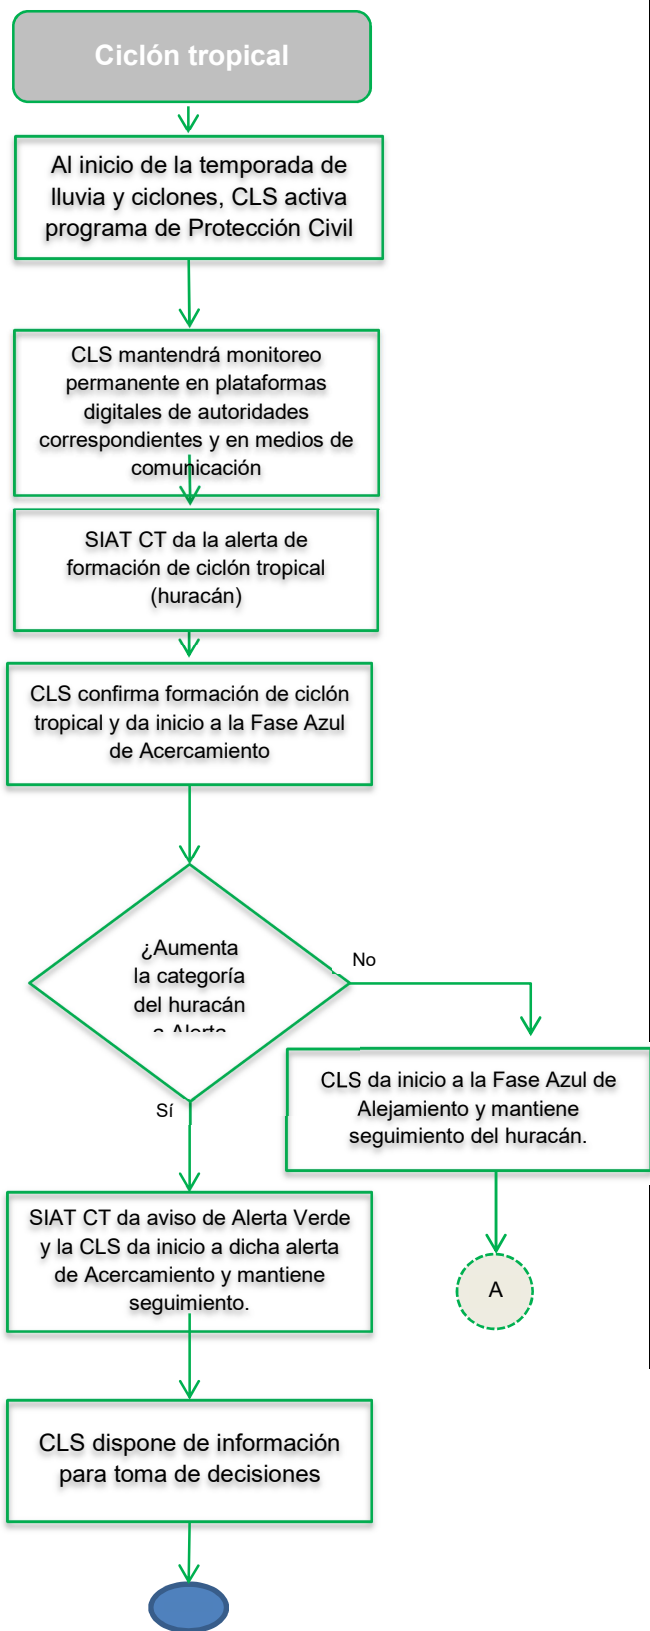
Ciclón tropical

Al inicio de la temporada de lluvia y ciclones, CLS activa programa de Protección Civil

CLS mantendrá monitoreo permanente en plataformas digitales de autoridades correspondientes y en medios de comunicación

SIAT CT da la alerta de formación de ciclón tropical (huracán)

CLS confirma formación de ciclón tropical y da inicio a la Fase Azul de Acercamiento

¿Aumenta la categoría del huracán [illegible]

No

CLS da inicio a la Fase Azul de Alejamiento y mantiene seguimiento del huracán.

A

Sí

SIAT CT da aviso de Alerta Verde y la CLS da inicio a dicha alerta de Acercamiento y mantiene seguimiento.

CLS dispone de información para toma de decisiones